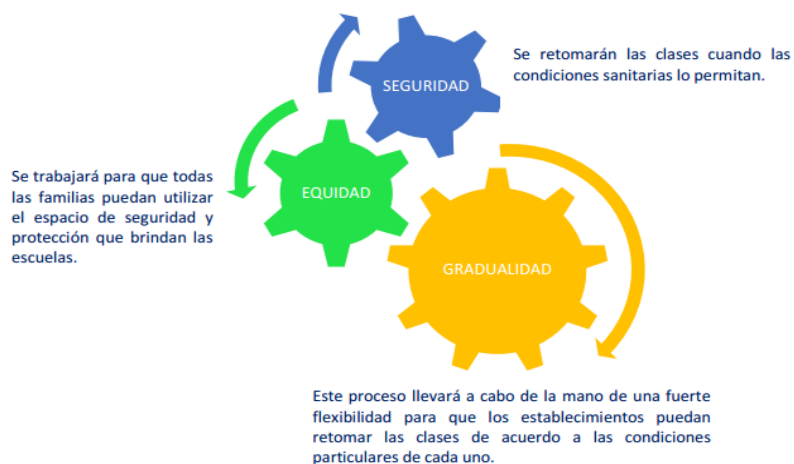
SEGURIDAD

Se retomarán las clases cuando las condiciones sanitarias lo permitan.

Se trabajará para que todas las familias puedan utilizar el espacio de seguridad y protección que brindan las escuelas.

EQUIDAD

GRADUALIDAD

Este proceso llevará a cabo de la mano de una fuerte flexibilidad para que los establecimientos puedan retomar las clases de acuerdo a las condiciones particulares de cada uno.